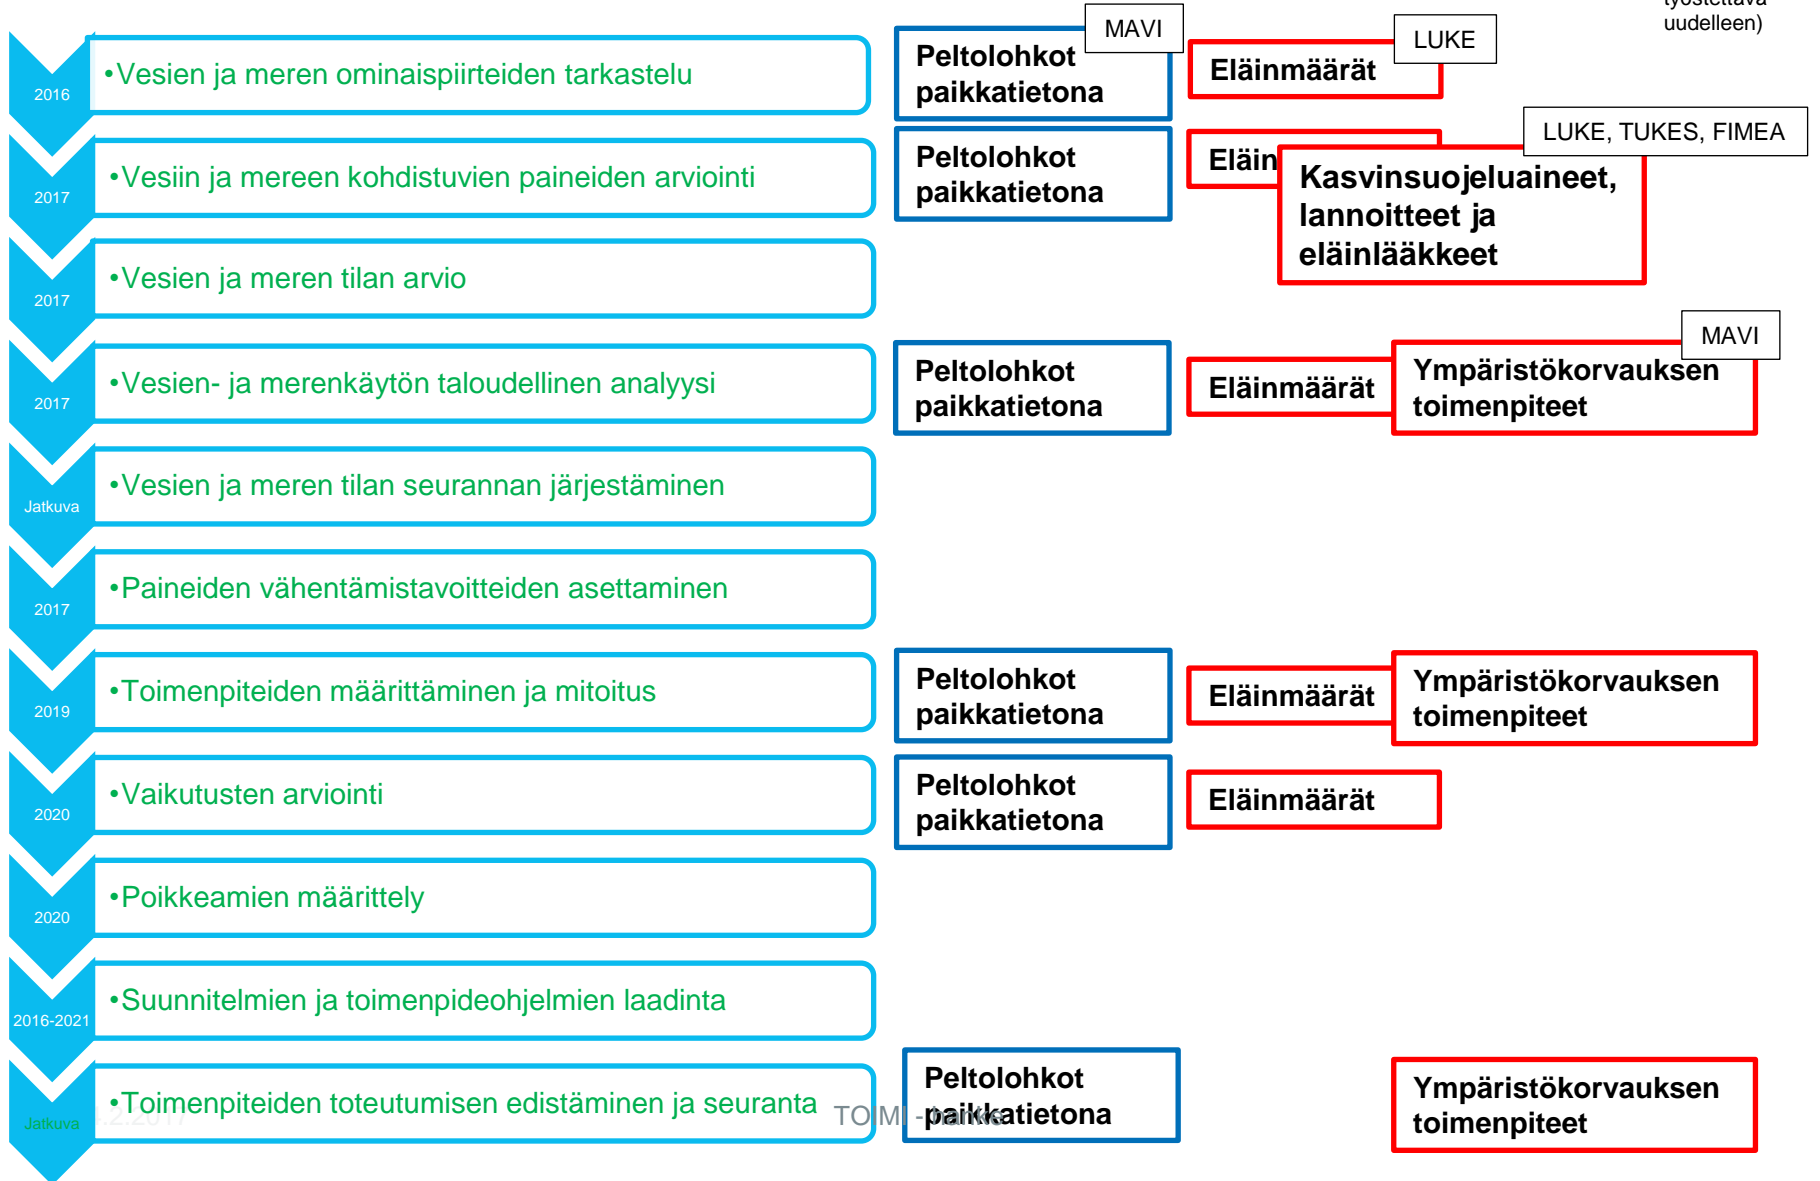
työstettävä uudelleen)

2016
•Vesien ja meren ominaispiirteiden tarkastelu

Peltolohkot paikkatietona
MAVI

Eläinmäärät
LUKE

2017
•Vesiin ja mereen kohdistuvien paineiden arviointi

Peltolohkot paikkatietona

Eläin

LUKE, TUKES, FIMEA
Kasvinsuojeluaineet, lannoitteet ja eläinlääkkeet

2017
•Vesien ja meren tilan arvio

2017
•Vesien- ja merenkäytön taloudellinen analyysi

Peltolohkot paikkatietona

Eläinmäärät

MAVI
Ympäristökorvauksen toimenpiteet

Jatkuva
•Vesien ja meren tilan seurannan järjestäminen

2017
•Paineiden vähentämistavoitteiden asettaminen

2019
•Toimenpiteiden määrittäminen ja mitoitus

Peltolohkot paikkatietona

Eläinmäärät

Ympäristökorvauksen toimenpiteet

2020
•Vaikutusten arviointi

Peltolohkot paikkatietona

Eläinmäärät

2020
•Poikkeamien määrittely

2016-2021
•Suunnitelmien ja toimenpideohjelmien laadinta

Jatkuva
•Toimenpiteiden toteutumisen edistäminen ja seuranta

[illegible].2.2017

TOIMI -hanke

Peltolohkot paikkatietona

Ympäristökorvauksen toimenpiteet